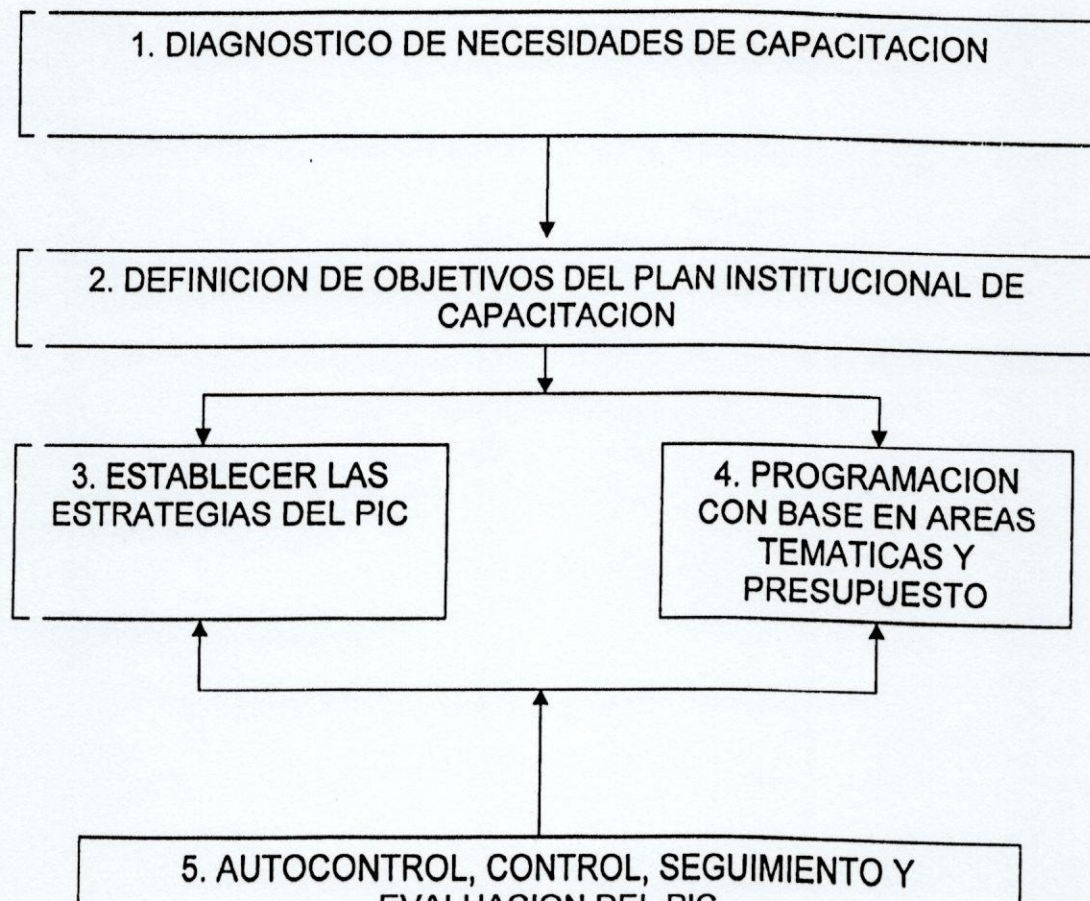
1. DIAGNOSTICO DE NECESIDADES DE CAPACITACION

2. DEFINICION DE OBJETIVOS DEL PLAN INSTITUCIONAL DE CAPACITACION

3. ESTABLECER LAS ESTRATEGIAS DEL PIC

4. PROGRAMACION CON BASE EN AREAS TEMATICAS Y PRESUPUESTO

5. AUTOCONTROL, CONTROL, SEGUIMIENTO Y EVALUACION DEL PIC